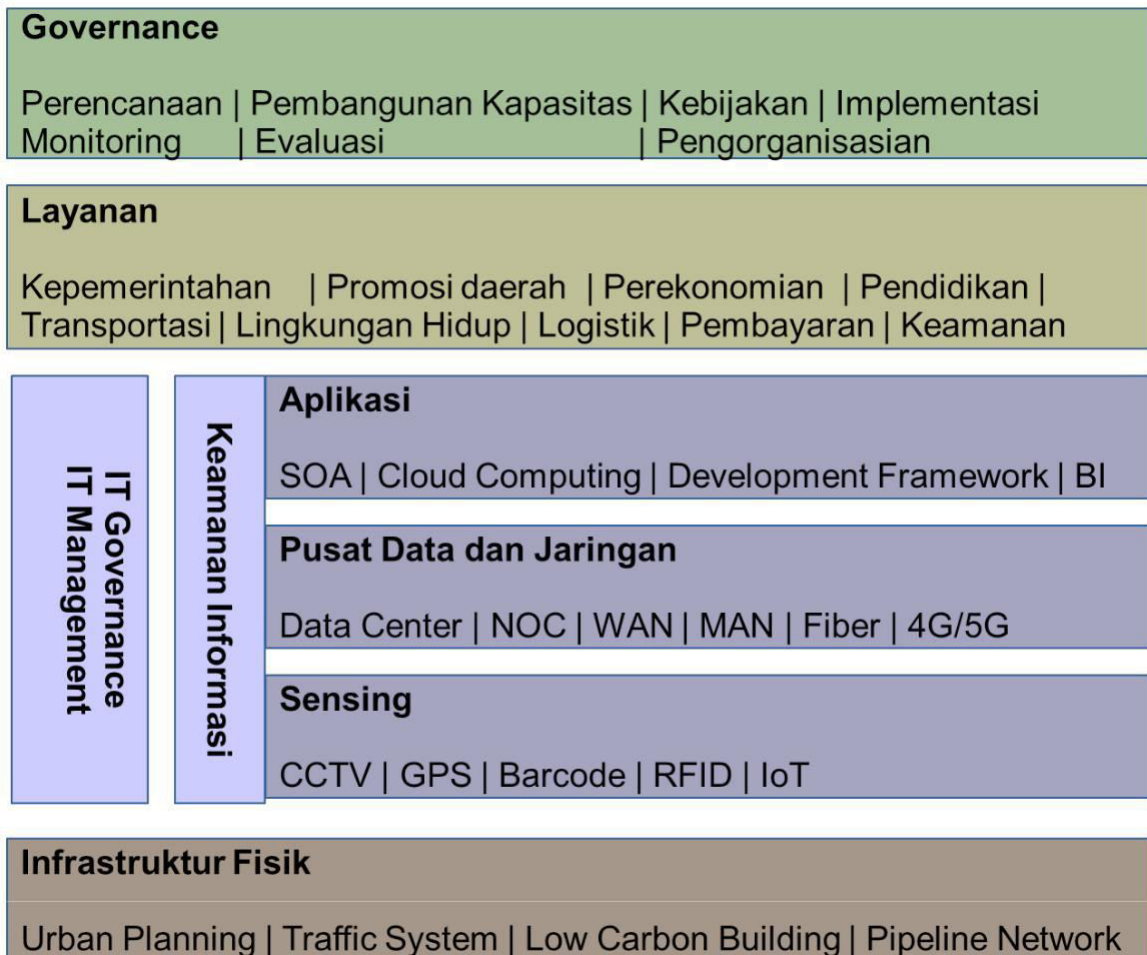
Governance

Perencanaan | Pembangunan Kapasitas | Kebijakan | Implementasi
Monitoring | Evaluasi | Pengorganisasian

Layanan

Kepemerintahan | Promosi daerah | Perekonomian | Pendidikan |
Transportasi | Lingkungan Hidup | Logistik | Pembayaran | Keamanan

IT Governance
IT Management

Keamanan Informasi

Aplikasi

SOA | Cloud Computing | Development Framework | BI

Pusat Data dan Jaringan

Data Center | NOC | WAN | MAN | Fiber | 4G/5G

Sensing

CCTV | GPS | Barcode | RFID | IoT

Infrastruktur Fisik

Urban Planning | Traffic System | Low Carbon Building | Pipeline Network